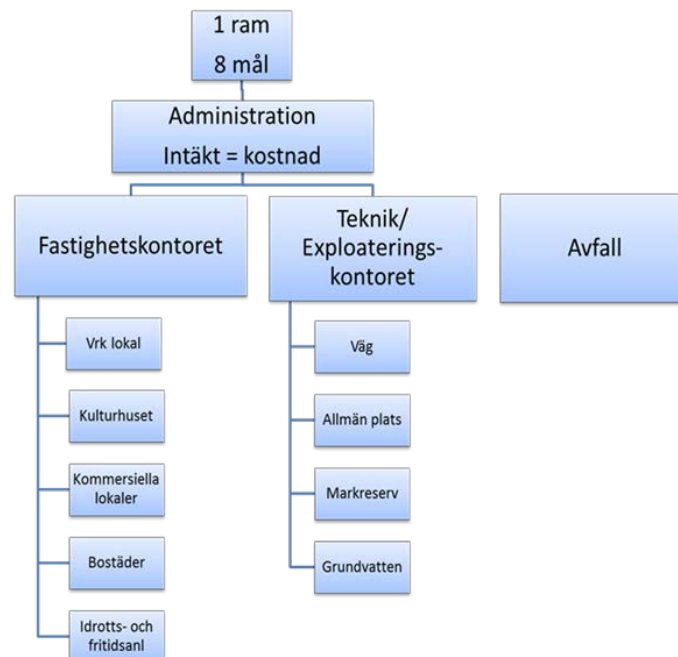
1 ram
8 mål

Administration
Intäkt = kostnad

Fastighetskontoret

Vrk lokal

Kulturhuset

Kommersiella lokaler

Bostäder

Idrotts- och fritidsanl

Teknik/ Exploateringskontoret

Väg

Allmän plats

Markreserv

Grundvatten

Avfall